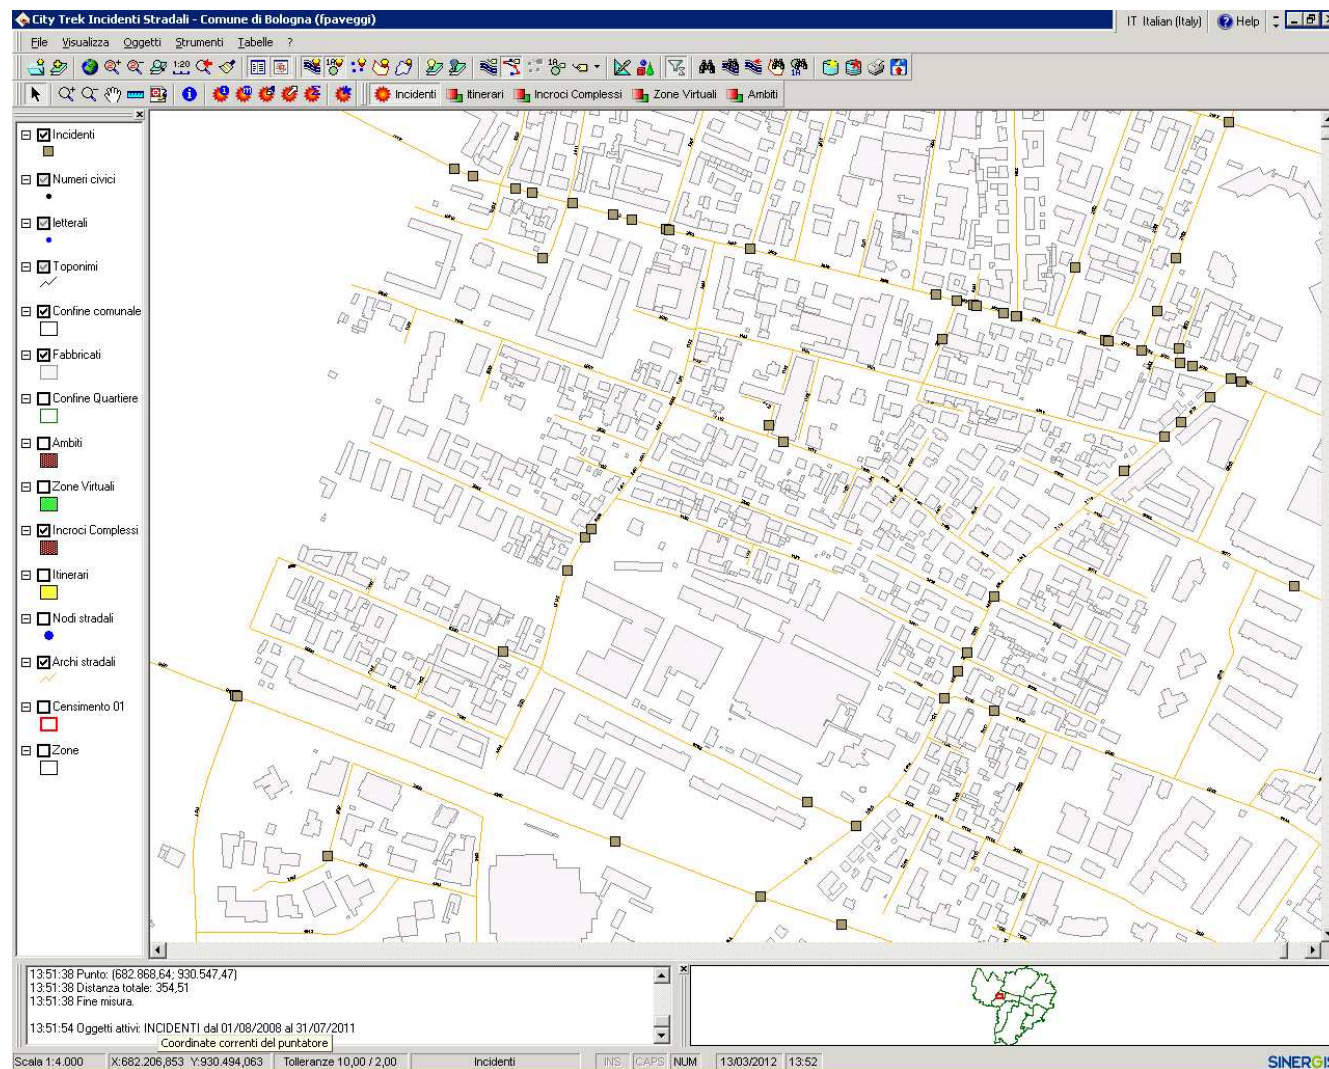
City Trek Incidenti Stradali - Comune di Bologna (fpaveggi)

IT Italian (Italy) Help

File Visualizza Oggetti Strumenti Tabelle ?

1:20

Incidenti Itinerari Incroci Complessi Zone Virtuali Ambiti

Incidenti
Numeri civici
letterali
Toponimi
Confine comunale
Fabbricati
Confine Quartiere
Ambiti
Zone Virtuali
Incroci Complessi
Itinerari
Nodi stradali
Archi stradali
Censimento 01
Zone

13:51:38 Punto: (682.868,64; 930.547,47)
13:51:38 Distanza totale: 354,51
13:51:38 Fine misura.

13:51:54 Oggetti attivi: INCIDENTI dal 01/08/2008 al 31/07/2011
Coordinate correnti del puntatore

Scala 1:4.000 X:682.206,853 Y:930.494,063 Tolleranze 10,00 / 2,00 Incidenti INS CAPS NUM 13/03/2012 13:52 SINERGI